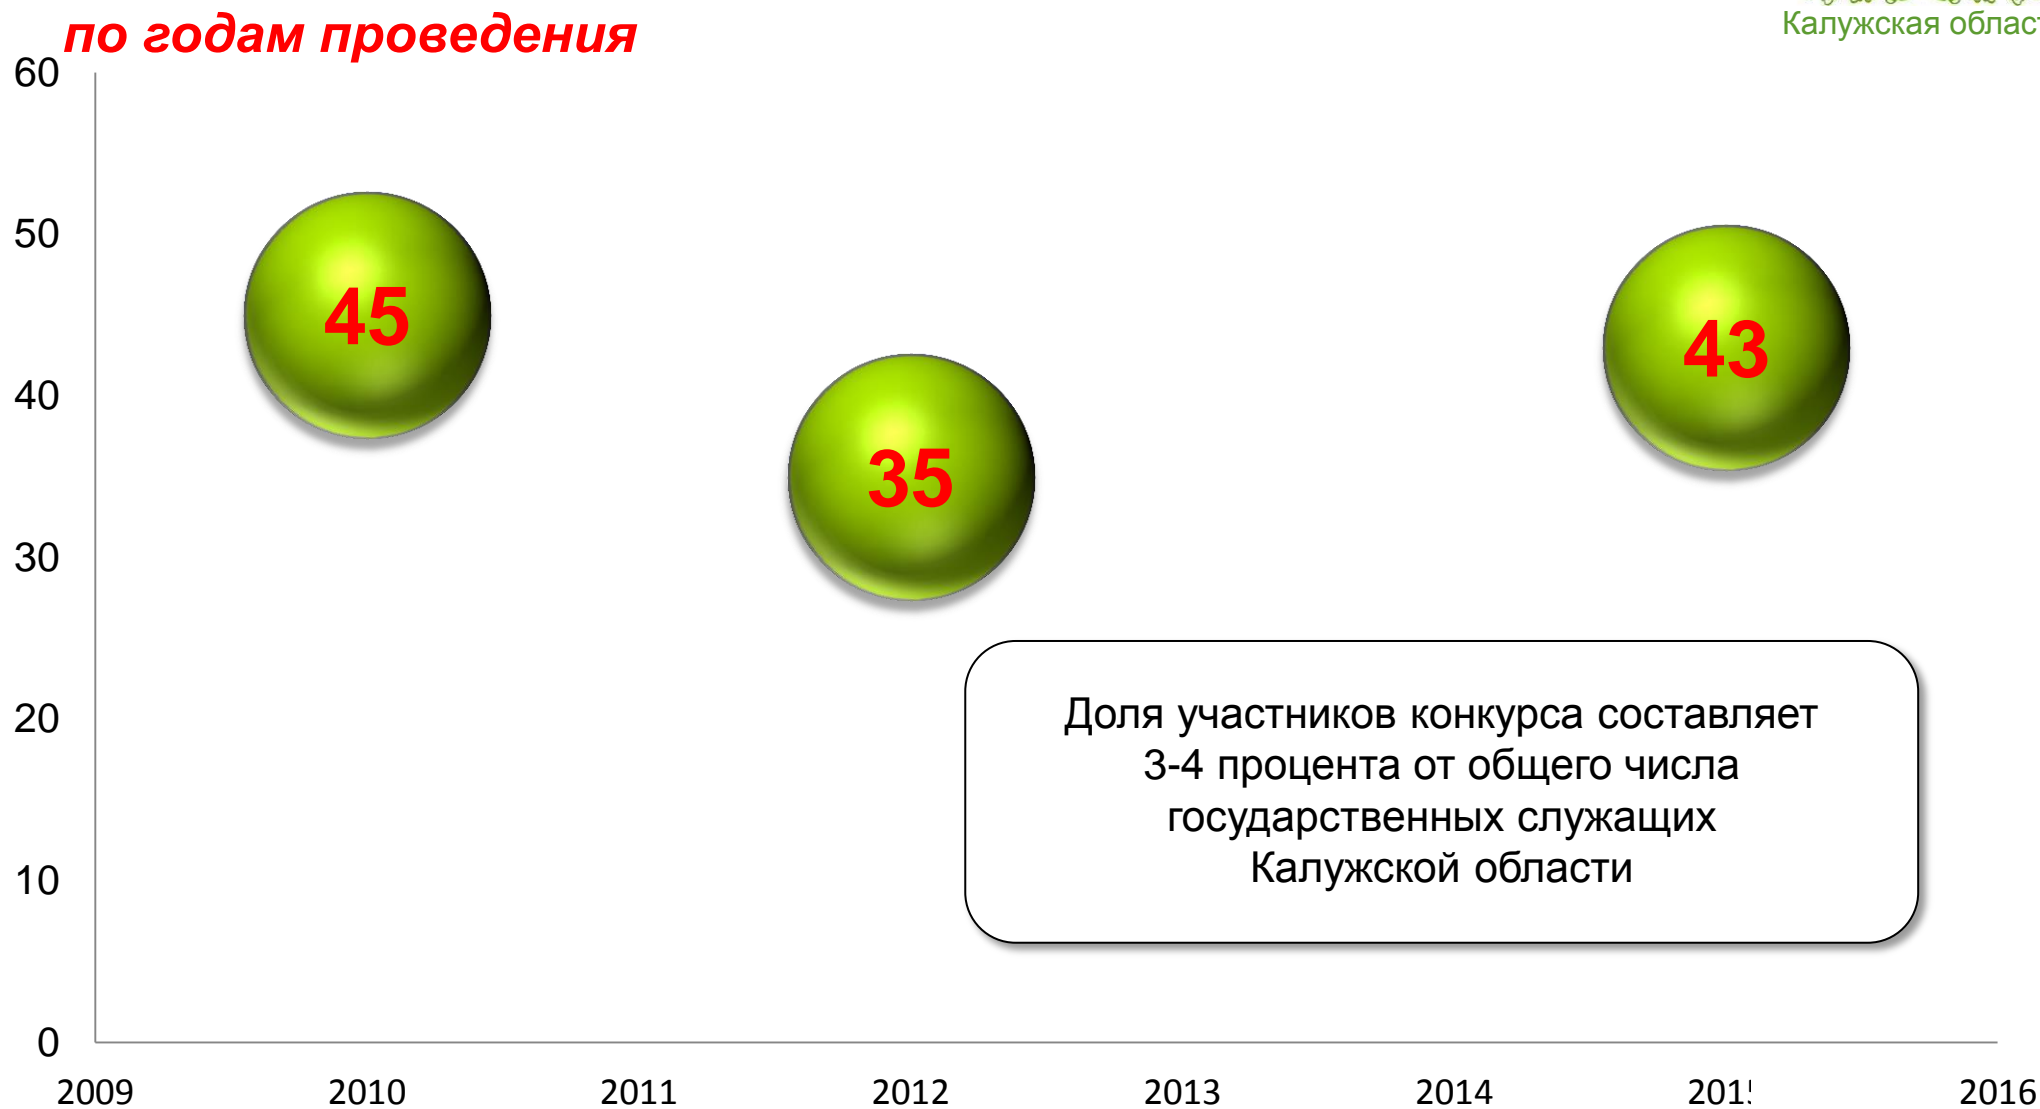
по годам проведения

Калужская облас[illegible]

60
50
40
30
20
10
0

45
35
43

Доля участников конкурса составляет 3-4 процента от общего числа государственных служащих Калужской области

2009 2010 2011 2012 2013 2014 201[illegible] 2016